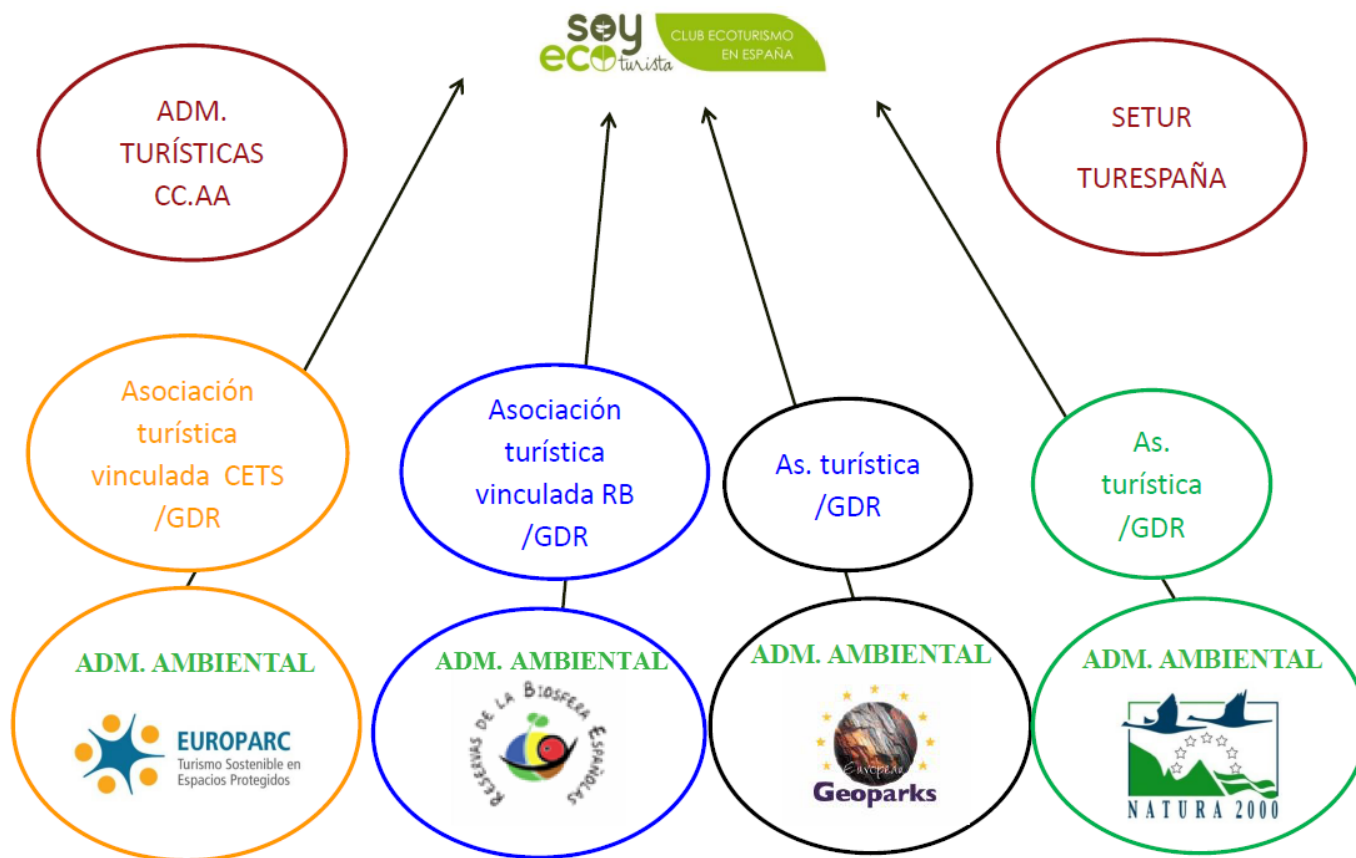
soy eco turista CLUB ECOTURISMO EN ESPAÑA

ADM. TURÍSTICAS CC.AA

SETUR TURESPAÑA

Asociación turística vinculada CETS /GDR

Asociación turística vinculada RB /GDR

As. turística /GDR

As. turística /GDR

ADM. AMBIENTAL

EUROPARC Turismo Sostenible en Espacios Protegidos

ADM. AMBIENTAL

RESERVAS DE LA BIOSFERA ESPAÑOLAS

ADM. AMBIENTAL

European Geoparks

ADM. AMBIENTAL

NATURA 2000